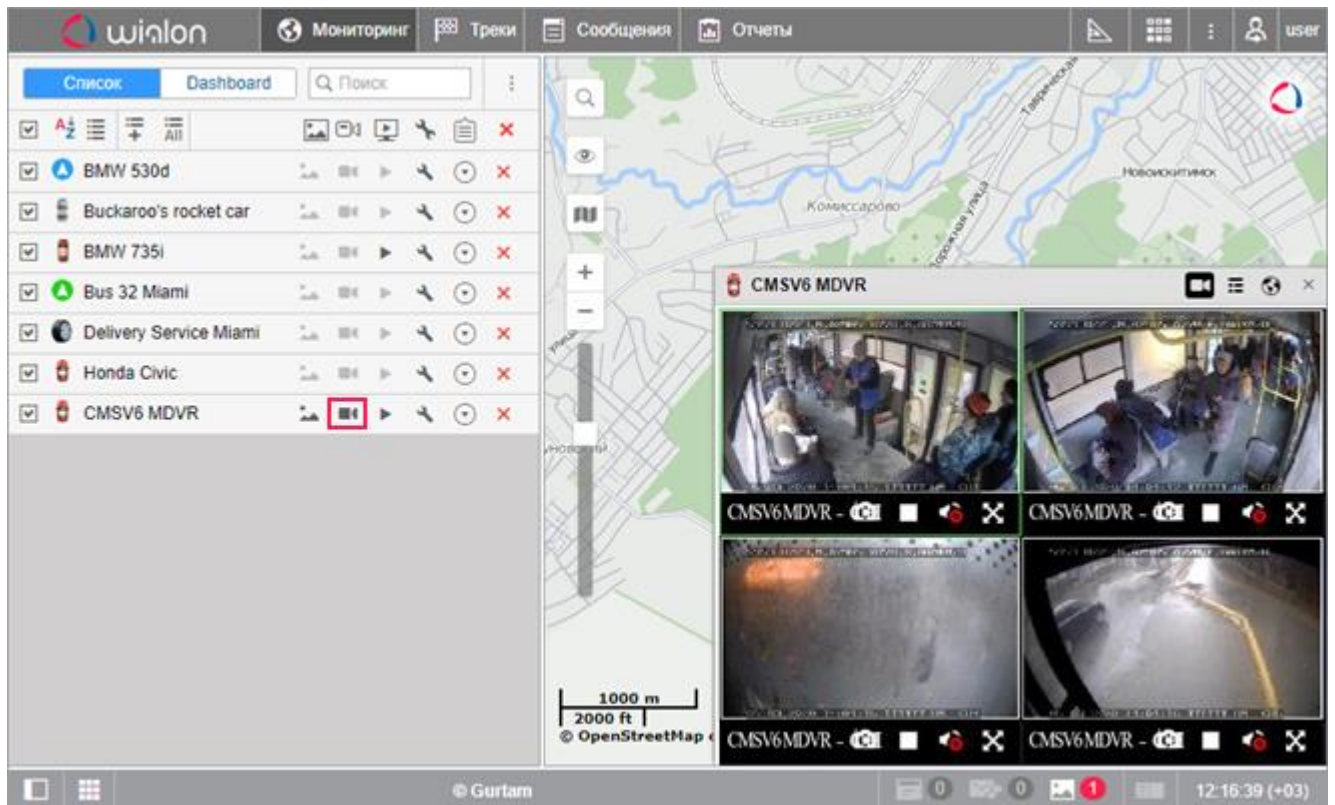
wialon
Мониторинг
Треки
Сообщения
Отчеты
user

Список
Dashboard
Поиск

BMW 530d
Buckaroo's rocket car
BMW 735i
Bus 32 Miami
Delivery Service Miami
Honda Civic
CMSV6 MDVR

Таврическая
Новокситимск
Комиссарово
Садовая улица

CMSV6 MDVR

CMSV6MDVR -
CMSV6MDVR -
CMSV6MDVR -
CMSV6MDVR -

1000 m
2000 ft
© OpenStreetMap

© Gurtam
0
0
1
12:16:39 (+03)